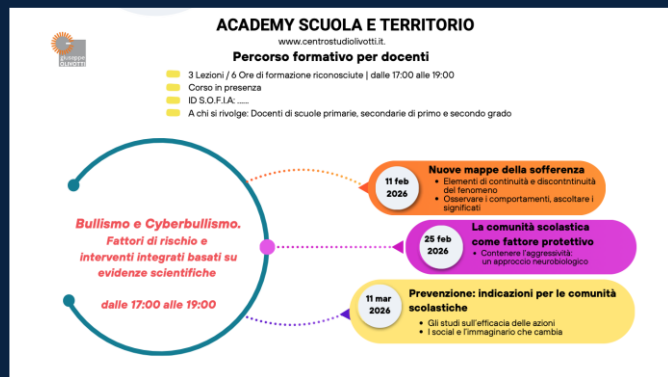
ACADEMY SCUOLA E TERRITORIO

www.centrostudiolivotti.it.

Percorso formativo per docenti

3 Lezioni / 6 Ore di formazione riconosciute | dalle 17:00 alle 19:00

Corso in presenza

ID S.O.F.I.A: ......

A chi si rivolge: Docenti di scuole primarie, secondarie di primo e secondo grado

Bullismo e Cyberbullismo. Fattori di rischio e interventi integrati basati su evidenze scientifiche

dalle 17:00 alle 19:00

11 feb 2026

Nuove mappe della sofferenza

• Elementi di continuità e discontnitnuità del fenomeno
• Osservare i comportamenti, ascoltare i significati

25 feb 2026

La comunità scolastica come fattore protettivo

• Contenere l'aggressività: un approccio neurobiologico

11 mar 2026

Prevenzione: indicazioni per le comunità scolastiche

• Gli studi sull'efficacia delle azioni
• I social e l'immaginario che cambia